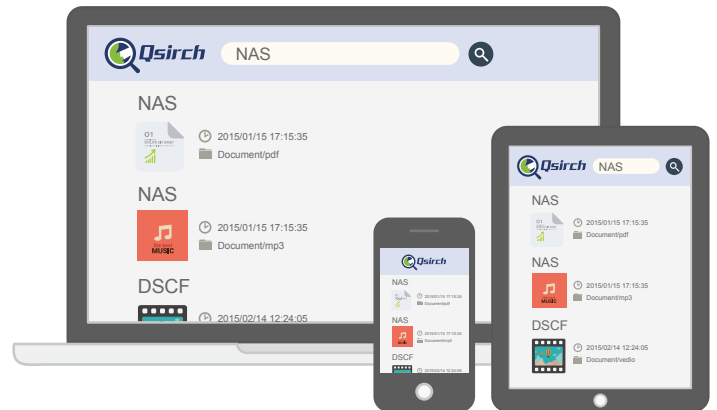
Qsirch NAS

NAS
2015/01/15 17:15:35
Document/pdf

NAS
MUSIC
2015/01/15 17:15:35
Document/mp3

DSCF
2015/02/14 12:24:05

Qsirch NAS

NAS
2015/01/15 17:15:35
Document/pdf

NAS
MUSIC
2015/01/15 17:15:35
Document/mp3

DSCF
2015/02/14 12:24:05
Document/vedio

Qsirch

NAS
2015/01/15 17:15:35
Document/pdf

NAS
2015/01/15 17:15:35
Document/mp3

DSCF
2015/02/14 12:24:05